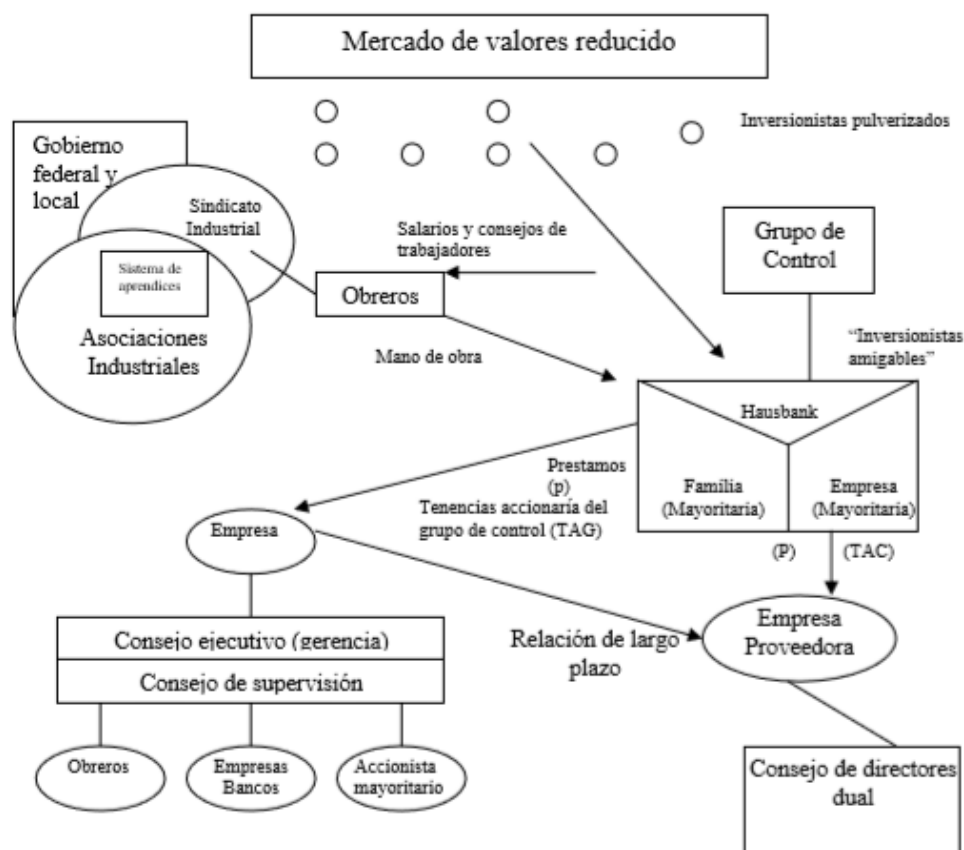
Mercado de valores reducido

Inversionistas pulverizados

Gobierno federal y local

Sindicato Industrial

Sistema de aprendices

Asociaciones Industriales

Salarios y consejos de trabajadores

Obreros

Grupo de Control

"Inversionistas amigables"

Mano de obra

Hausbank

Familia (Mayoritaria)

Empresa (Mayoritaria)

Prestamos (p)

Tenencias accionaría del grupo de control (TAG)

Empresa

(P)

(TAC)

Consejo ejecutivo (gerencia)

Consejo de supervisión

Relación de largo plazo

Empresa Proveedora

Obreros

Empresas Bancos

Accionista mayoritario

Consejo de directores dual